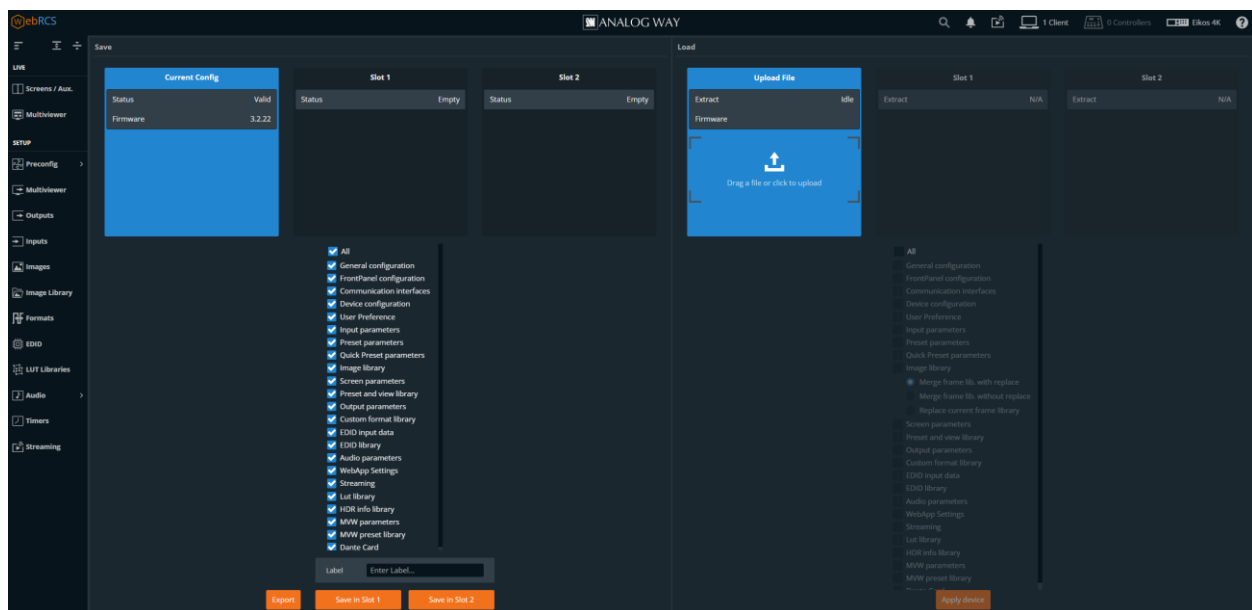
WebRCS

ANALOG WAY

1 Client  0 Controllers  Eikos 4K

LIVE
Screens / Aux.
Multiviewer
SETUP
Preconfig
Multiviewer
Outputs
Inputs
Images
Image Library
Formats
EDID
LUT Libraries
Audio
Timers
Streaming

Save

Current Config
Status Valid
Firmware 3.2.22

Slot 1
Status Empty

Slot 2
Status Empty

All
General configuration
FrontPanel configuration
Communication interfaces
Device configuration
User Preference
Input parameters
Preset parameters
Quick Preset parameters
Image library
Screen parameters
Preset and view library
Output parameters
Custom format library
EDID input data
EDID library
Audio parameters
WebApp Settings
Streaming
Lut library
HDR info library
MVW parameters
MVW preset library
Dante Card

Label Enter Label...

Export
Save in Slot 1
Save in Slot 2

Load

Upload File
Extract Idle
Firmware
Drag a file or click to upload

Slot 1
Extract N/A

Slot 2
Extract N/A

All
General configuration
FrontPanel configuration
Communication interfaces
Device configuration
User Preference
Input parameters
Preset parameters
Quick Preset parameters
Image library
Merge frame lib. with replace
Merge frame lib. without replace
Replace current frame library
Screen parameters
Preset and view library
Output parameters
Custom format library
EDID input data
EDID library
Audio parameters
WebApp Settings
Streaming
Lut library
HDR info library
MVW parameters
MVW preset library
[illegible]

Apply device